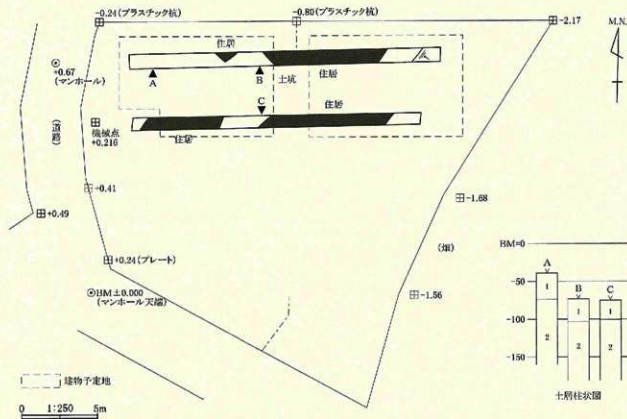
−0.24（プラスチック杭）
−0.80（プラスチック杭）
−2.17
M.N.
住居
A
B
土坑
住居
C
住居
住居
+0.67
（マンホール）
（道路）
機械点
+0.216
−0.41
+0.49
−1.68
（畑）
+0.24（プレート）
BM ±0.000
（マンホール天端）
−1.56
BM=0
A
−50
1
B
C
−100
1
1
2
−150
2
2
建物予定地
0　1:250　5m
土層柱状図